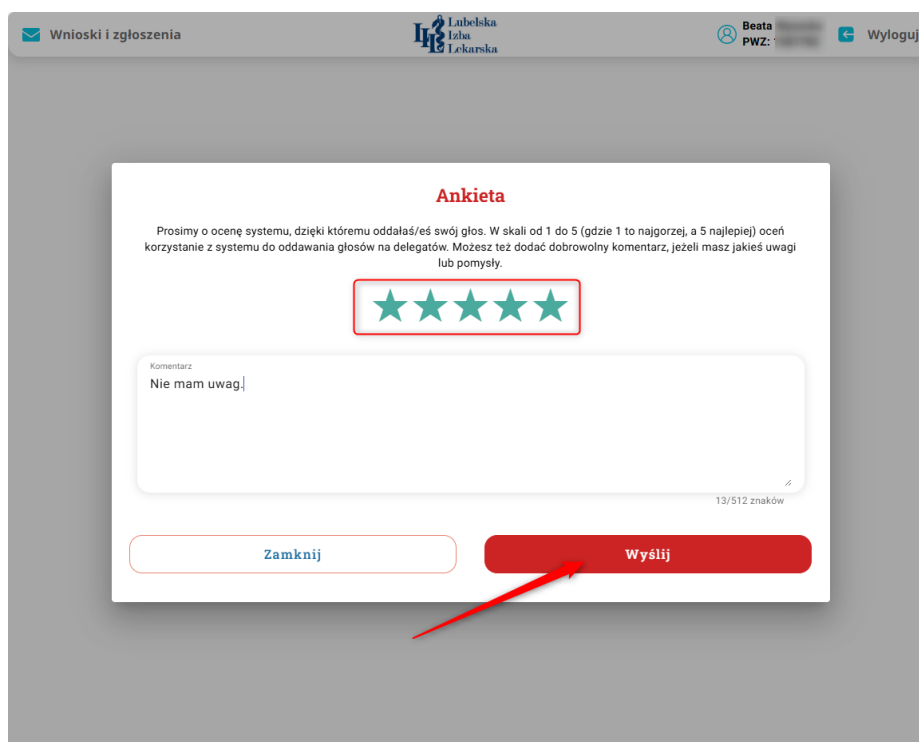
Wnioski i zgłoszenia

Lubelska Izba Lekarska

Beata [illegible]
PWZ: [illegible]

Wyloguj

Ankieta

Prosimy o ocenę systemu, dzięki któremu oddałaś/eś swój głos. W skali od 1 do 5 (gdzie 1 to najgorzej, a 5 najlepiej) oceń korzystanie z systemu do oddawania głosów na delegatów. Możesz też dodać dobrowolny komentarz, jeżeli masz jakieś uwagi lub pomysły.

Komentarz
Nie mam uwag.

13/512 znaków

Zamknij

Wyślij